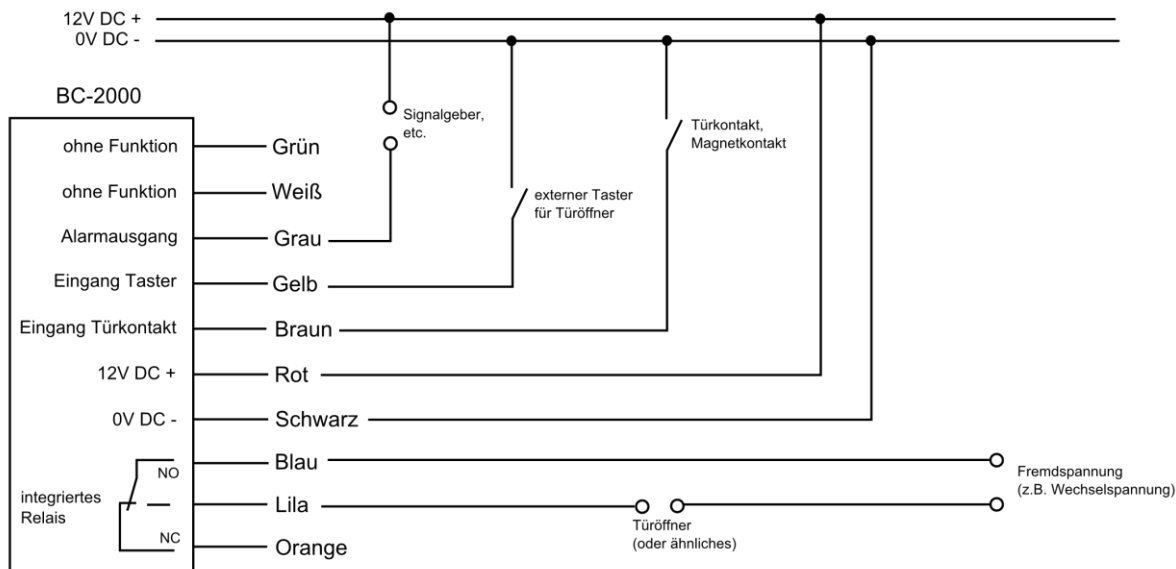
12V DC +
0V DC -

BC-2000

Signalgeber, etc.

Türkontakt, Magnetkontakt

externer Taster für Türöffner

ohne Funktion — Grün
ohne Funktion — Weiß
Alarmausgang — Grau
Eingang Taster — Gelb
Eingang Türkontakt — Braun
12V DC + — Rot
0V DC - — Schwarz
NO — Blau
integriertes Relais — Lila
NC — Orange

Fremdspannung (z.B. Wechselspannung)

Türöffner (oder ähnliches)